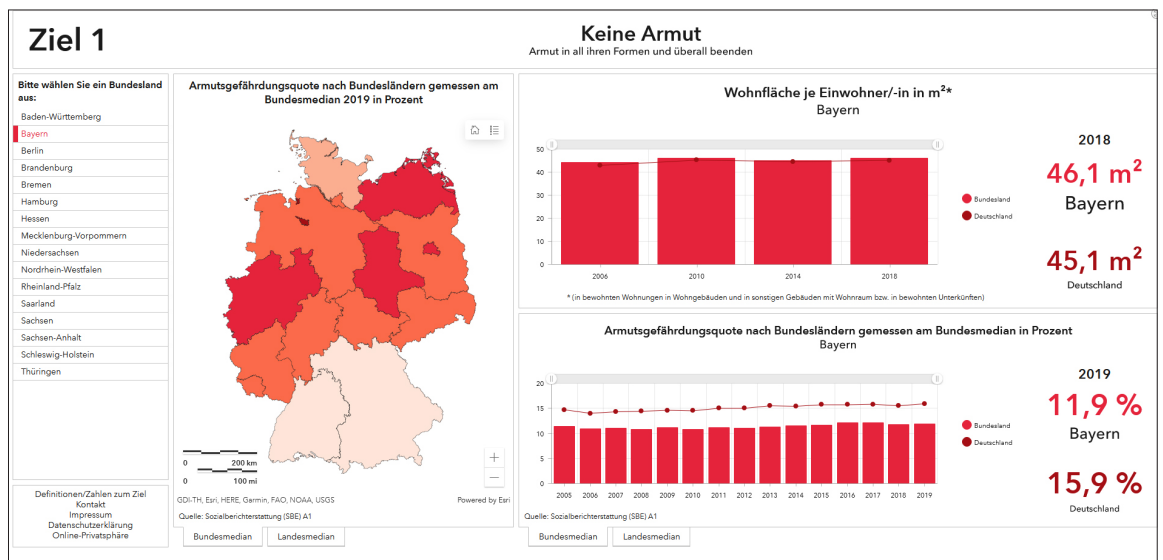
Ziel 1

Keine Armut
Armut in all ihren Formen und überall beenden

Bitte wählen Sie ein Bundesland aus:
Baden-Württemberg
Bayern
Berlin
Brandenburg
Bremen
Hamburg
Hessen
Mecklenburg-Vorpommern
Niedersachsen
Nordrhein-Westfalen
Rheinland-Pfalz
Saarland
Sachsen
Sachsen-Anhalt
Schleswig-Holstein
Thüringen

Definitionen/Zahlen zum Ziel
Kontakt
Impressum
Datenschutzerklärung
Online-Privatsphäre

Armutsgefährdungsquote nach Bundesländern gemessen am Bundesmedian 2019 in Prozent

0 200 km
0 100 mi
GDI-TH, Esri, HERE, Garmin, FAO, NOAA, USGS
Powered by Esri
Quelle: Sozialberichterstattung (SBE) A1

Bundesmedian Landesmedian

Wohnfläche je Einwohner/-in in m²*
Bayern

50
40
30
20
10
0
2006 2010 2014 2018

Bundesland
Deutschland

* (in bewohnten Wohnungen in Wohngebäuden und in sonstigen Gebäuden mit Wohnraum bzw. in bewohnten Unterkünften)

2018
46,1 m²
Bayern
45,1 m²
Deutschland

Armutsgefährdungsquote nach Bundesländern gemessen am Bundesmedian in Prozent
Bayern

20
15
10
5
0
2005 2006 2007 2008 2009 2010 2011 2012 2013 2014 2015 2016 2017 2018 2019

Bundesland
Deutschland

Quelle: Sozialberichterstattung (SBE) A1

2019
11,9 %
Bayern
15,9 %
Deutschland

Bundesmedian Landesmedian